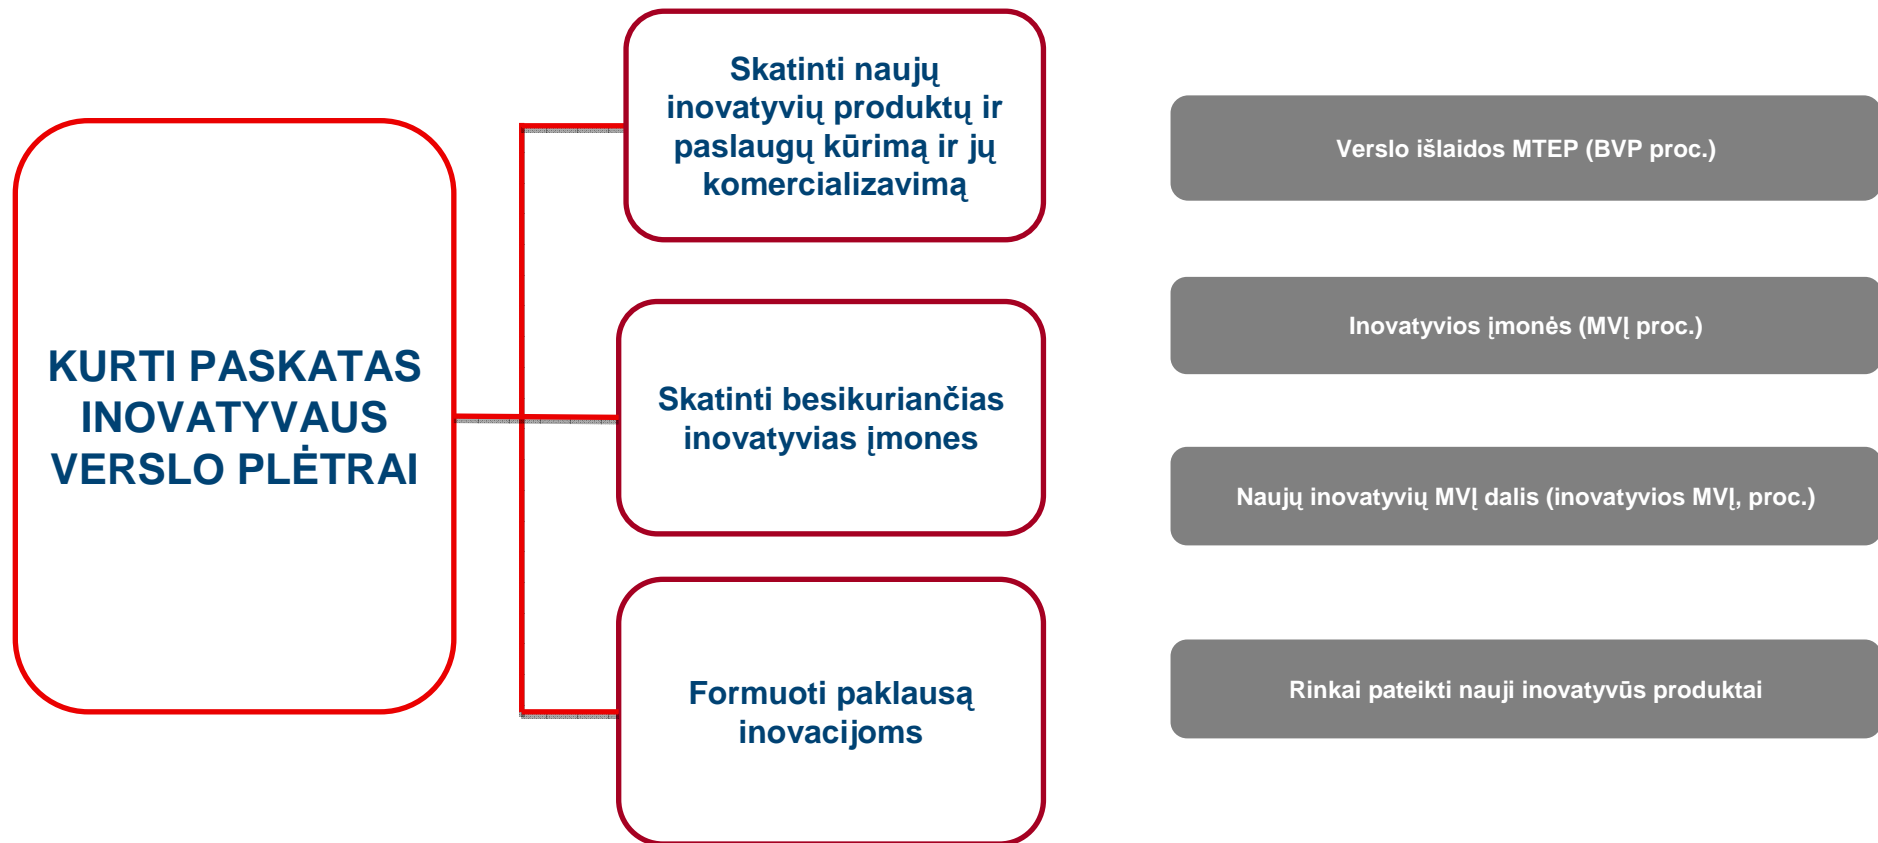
KURTI PASKATAS INOVATYVAUS VERSLO PLĖTRAI

Skatinti naujų inovatyvių produktų ir paslaugų kūrimą ir jų komercializavimą

Skatinti besikuriančias inovatyvias įmones

Formuoti paklausą inovacijoms

Verslo išlaidos MTEP (BVP proc.)

Inovatyvios įmonės (MVĮ proc.)

Naujų inovatyvių MVĮ dalis (inovatyvios MVĮ, proc.)

Rinkai pateikti nauji inovatyvūs produktai